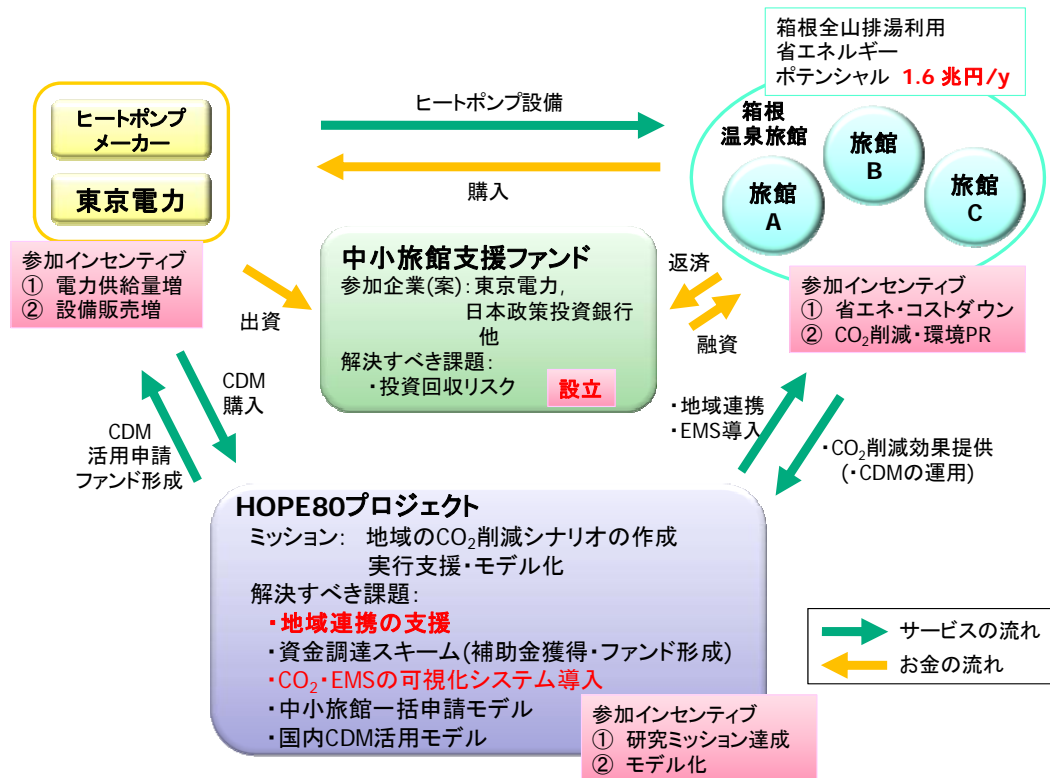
箱根全山排湯利用
省エネルギー
ポテンシャル 1.6 兆円/y

ヒートポンプ
メーカー

東京電力

ヒートポンプ設備

購入

箱根
温泉旅館

旅館
A

旅館
B

旅館
C

参加インセンティブ
① 電力供給量増
② 設備販売増

出資

中小旅館支援ファンド
参加企業(案):東京電力, 日本政策投資銀行 他
解決すべき課題:
・投資回収リスク
設立

返済

融資

参加インセンティブ
① 省エネ・コストダウン
② $CO_2$削減・環境PR

CDM
購入

CDM
活用申請
ファンド形成

・地域連携
・EMS導入

・$CO_2$削減効果提供
(・CDMの運用)

HOPE80プロジェクト
ミッション: 地域の$CO_2$削減シナリオの作成
実行支援・モデル化
解決すべき課題:
・地域連携の支援
・資金調達スキーム(補助金獲得・ファンド形成)
・$CO_2$・EMSの可視化システム導入
・中小旅館一括申請モデル
・国内CDM活用モデル

参加インセンティブ
① 研究ミッション達成
② モデル化

サービスの流れ
お金の流れ